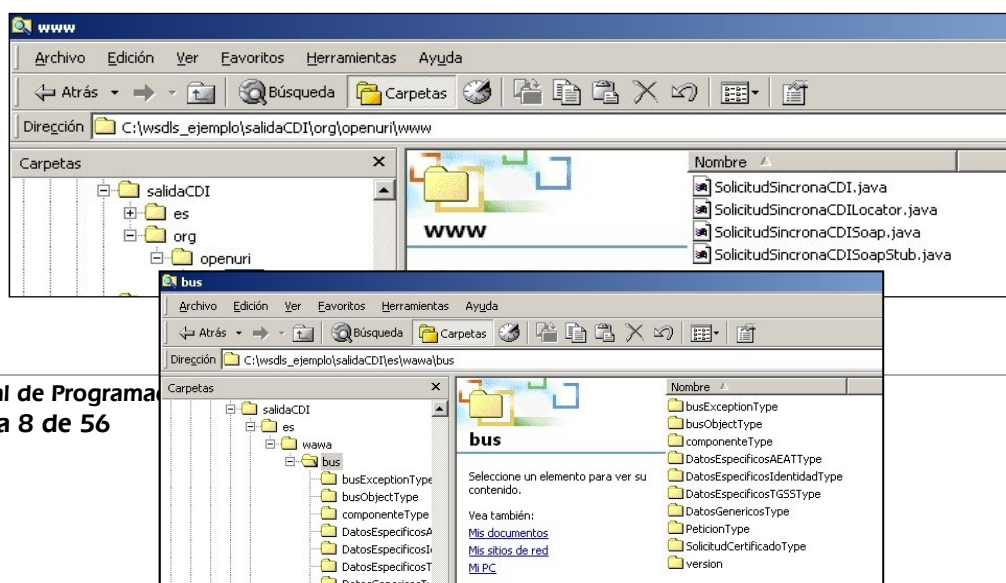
www

Archivo Edición Ver Favoritos Herramientas Ayuda

Atrás Búsqueda Carpetas

Dirección C:\wsdls_ejemplo\salidaCDI\org\openuri\www

Carpetas

salidaCDI
es
org
openuri

www

Nombre

SolicitudSincronaCDI.java
SolicitudSincronaCDILocator.java
SolicitudSincronaCDISoap.java
SolicitudSincronaCDISoapStub.java

bus

Archivo Edición Ver Favoritos Herramientas Ayuda

Atrás Búsqueda Carpetas

Dirección C:\wsdls_ejemplo\salidaCDI\es\wawa\bus

l de Programa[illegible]
a 8 de 56

Carpetas

salidaCDI
es
wawa
bus
busExceptionType
busObjectType
componenteType
DatosEspecificosA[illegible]
DatosEspecificosI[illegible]
DatosEspecificosT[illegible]

bus

Seleccione un elemento para ver su contenido.

Vea también:
Mis documentos
Mis sitios de red
Mi PC

Nombre

busExceptionType
busObjectType
componenteType
DatosEspecificosAEATType
DatosEspecificosIdentidadType
DatosEspecificosTGSSType
DatosGenericosType
PeticionType
SolicitudCertificadoType
version